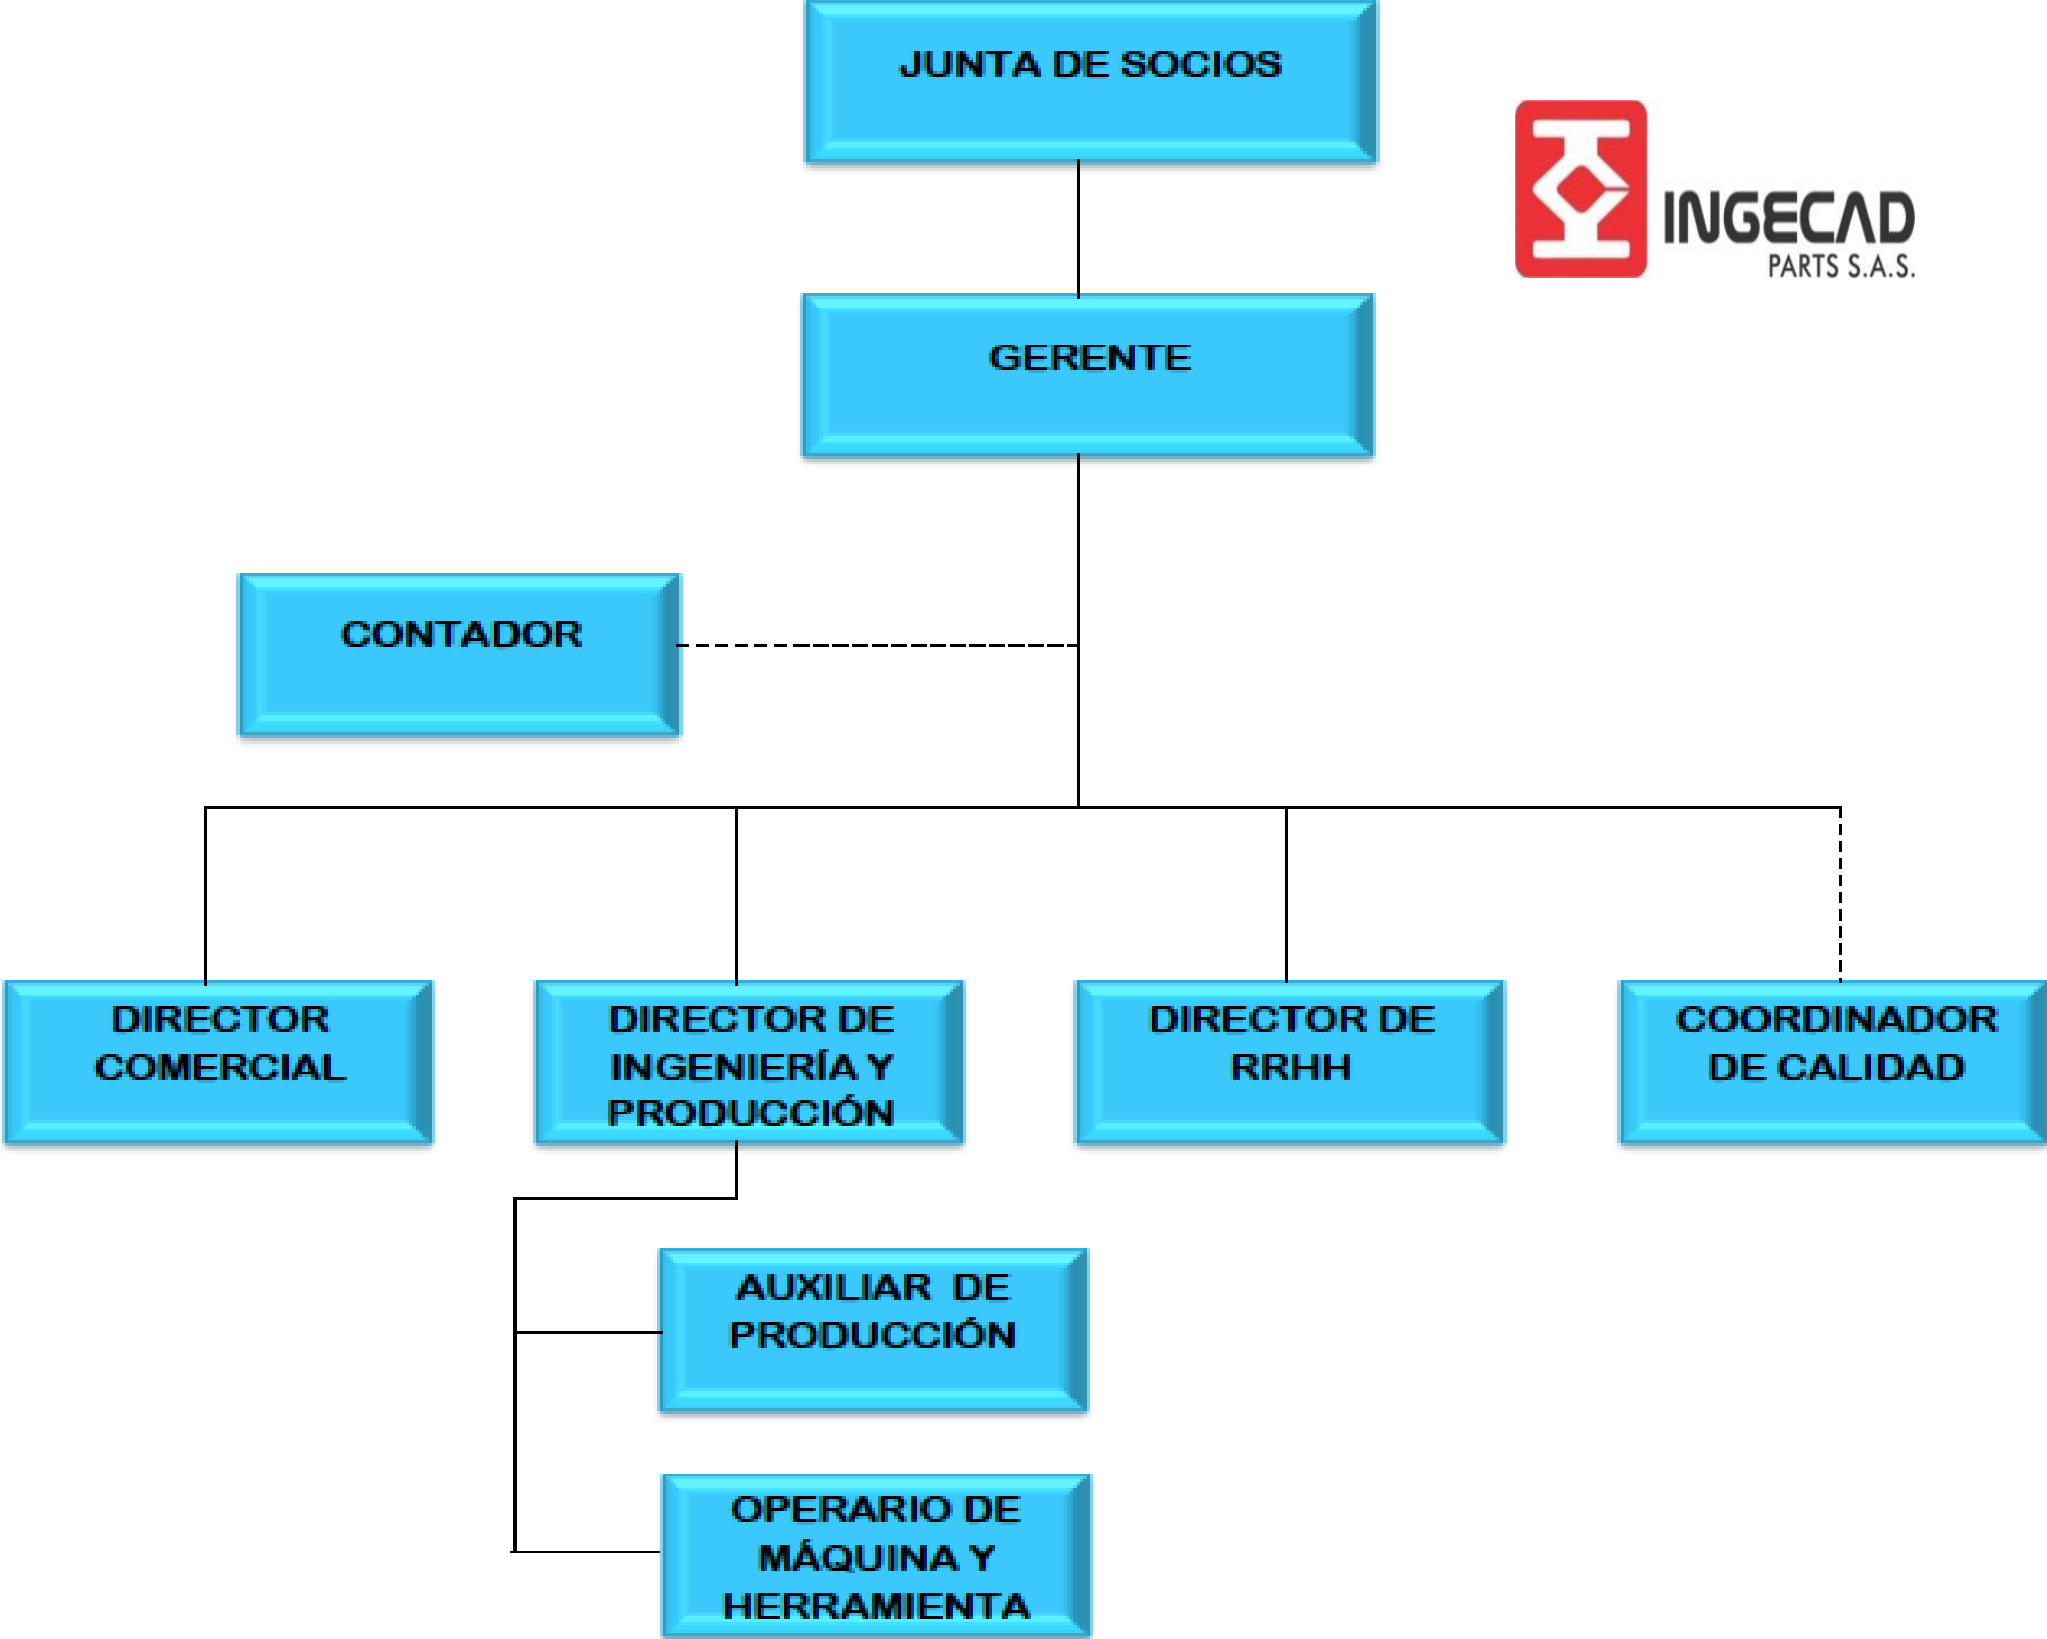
JUNTA DE SOCIOS

INGECAD PARTS S.A.S.

GERENTE

CONTADOR

DIRECTOR COMERCIAL

DIRECTOR DE INGENIERÍA Y PRODUCCIÓN

DIRECTOR DE RRHH

COORDINADOR DE CALIDAD

AUXILIAR DE PRODUCCIÓN

OPERARIO DE MÁQUINA Y HERRAMIENTA